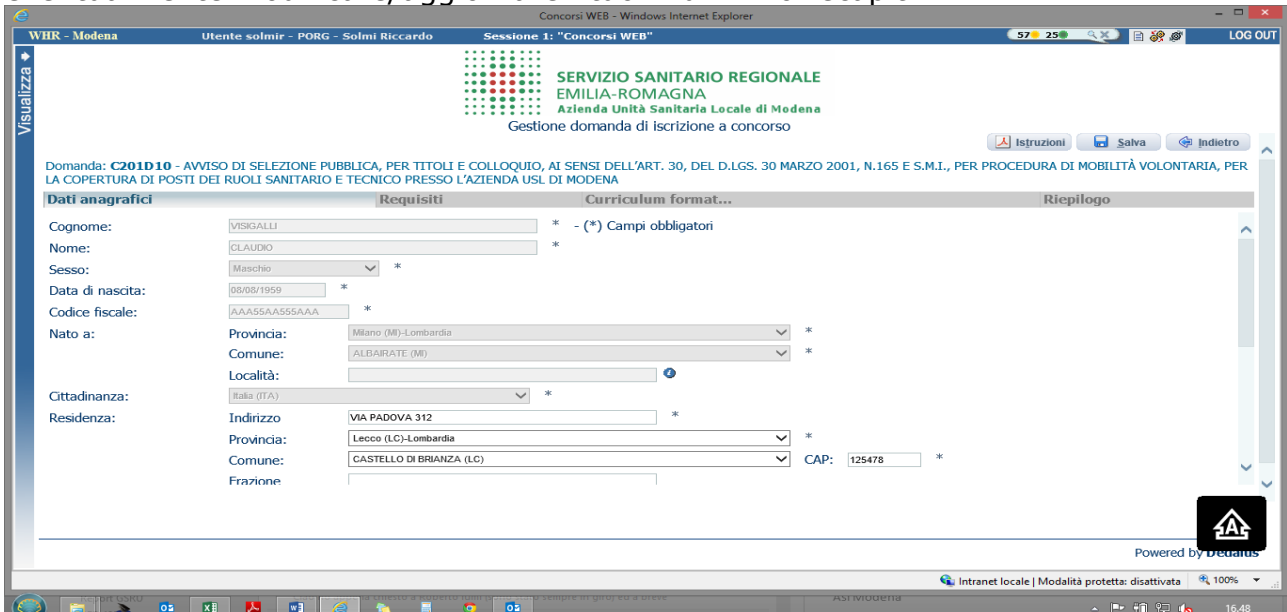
Concorsi WEB - Windows Internet Explorer

WHR - Modena    Utente solmir - PORG - Solmi Riccardo    Sessione 1: "Concorsi WEB"    57 25    LOG OUT

Visualizza

SERVIZIO SANITARIO REGIONALE
EMILIA-ROMAGNA
Azienda Unità Sanitaria Locale di Modena

Gestione domanda di iscrizione a concorso

Istruzioni    Salva    Indietro

Domanda: C201D10 - AVVISO DI SELEZIONE PUBBLICA, PER TITOLI E COLLOQUIO, AI SENSI DELL'ART. 30, DEL D.LGS. 30 MARZO 2001, N.165 E S.M.I., PER PROCEDURA DI MOBILITÀ VOLONTARIA, PER LA COPERTURA DI POSTI DEI RUOLI SANITARIO E TECNICO PRESSO L'AZIENDA USL DI MODENA

Dati anagrafici    Requisiti    Curriculum format...    Riepilogo

Cognome: VISIGALLI * - (*) Campi obbligatori
Nome: CLAUDIO *
Sesso: Maschio *
Data di nascita: 08/08/1959 *
Codice fiscale: AAA55AA555AAA *
Nato a: Provincia: Milano (MI)-Lombardia *
Comune: ALBAIRATE (MI) *
Località:
Cittadinanza: Italia (ITA) *
Residenza: Indirizzo VIA PADOVA 312 *
Provincia: Lecco (LC)-Lombardia *
Comune: CASTELLO DI BRIANZA (LC) * CAP: 125478 *
Frazione

Powered by Dedalus

Intranet locale | Modalità protetta: disattivata    100%

16.48